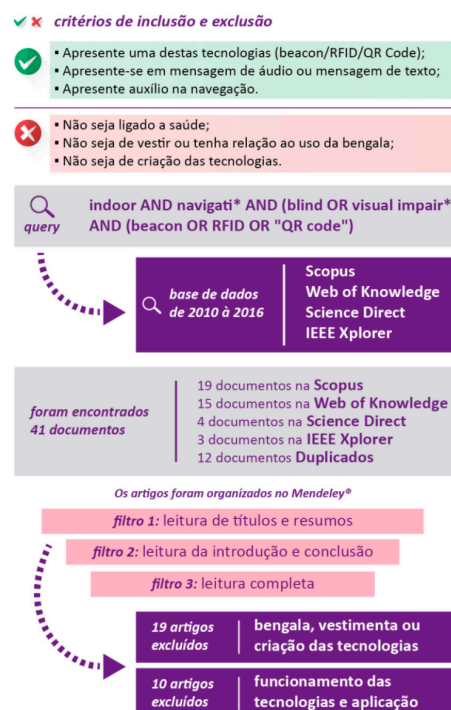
critérios de inclusão e exclusão

▪ Apresente uma destas tecnologias (beacon/RFID/QR Code);
▪ Apresente-se em mensagem de áudio ou mensagem de texto;
▪ Apresente auxílio na navegação.

▪ Não seja ligado a saúde;
▪ Não seja de vestir ou tenha relação ao uso da bengala;
▪ Não seja de criação das tecnologias.

query

indoor AND navigati* AND (blind OR visual impair* AND (beacon OR RFID OR "QR code")

base de dados de 2010 à 2016

Scopus
Web of Knowledge
Science Direct
IEEE Xplorer

foram encontrados 41 documentos

19 documentos na Scopus
15 documentos na Web of Knowledge
4 documentos na Science Direct
3 documentos na IEEE Xplorer
12 documentos Duplicados

Os artigos foram organizados no Mendeley®

filtro 1: leitura de títulos e resumos

filtro 2: leitura da introdução e conclusão

filtro 3: leitura completa

19 artigos excluídos

bengala, vestimenta ou criação das tecnologias

10 artigos excluídos

funcionamento das tecnologias e aplicação